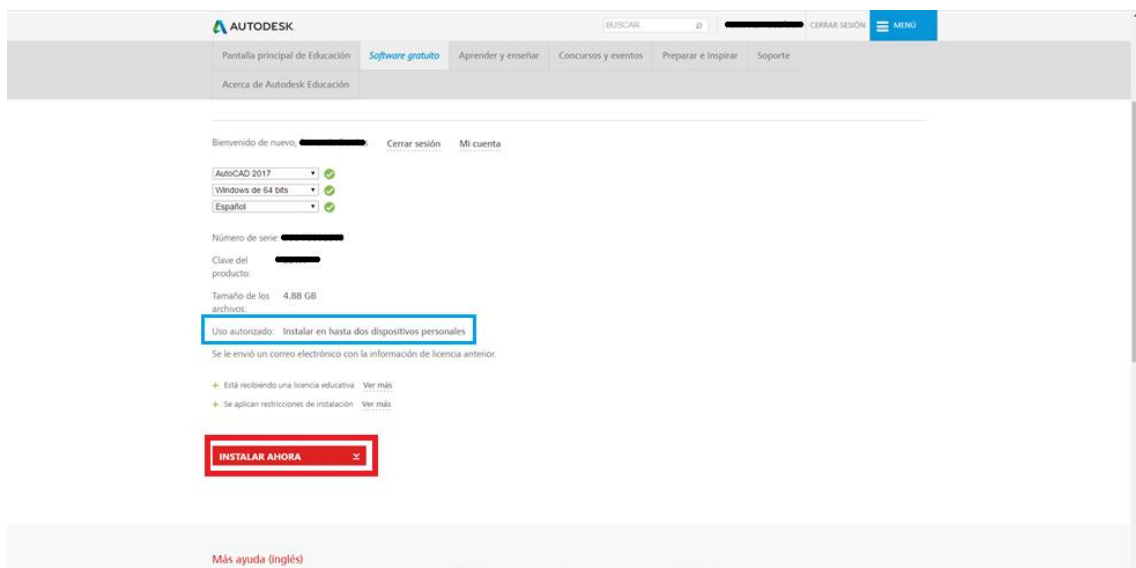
AUTODESK.

BUSCAR

CERRAR SESIÓN

MENÚ

Pantalla principal de Educación | Software gratuito | Aprender y enseñar | Concursos y eventos | Preparar e inspirar | Soporte

Acerca de Autodesk Educación

Bienvenido de nuevo, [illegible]

Cerrar sesión

Mi cuenta

AutoCAD 2017

Windows de 64 bits

Español

Número de serie: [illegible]

Clave del producto: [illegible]

Tamaño de los archivos: 4.88 GB

Uso autorizado: Instalar en hasta dos dispositivos personales

Se le envió un correo electrónico con la información de licencia anterior.

+ Está recibiendo una licencia educativa Ver más

+ Se aplican restricciones de instalación Ver más

INSTALAR AHORA

Más ayuda (inglés)